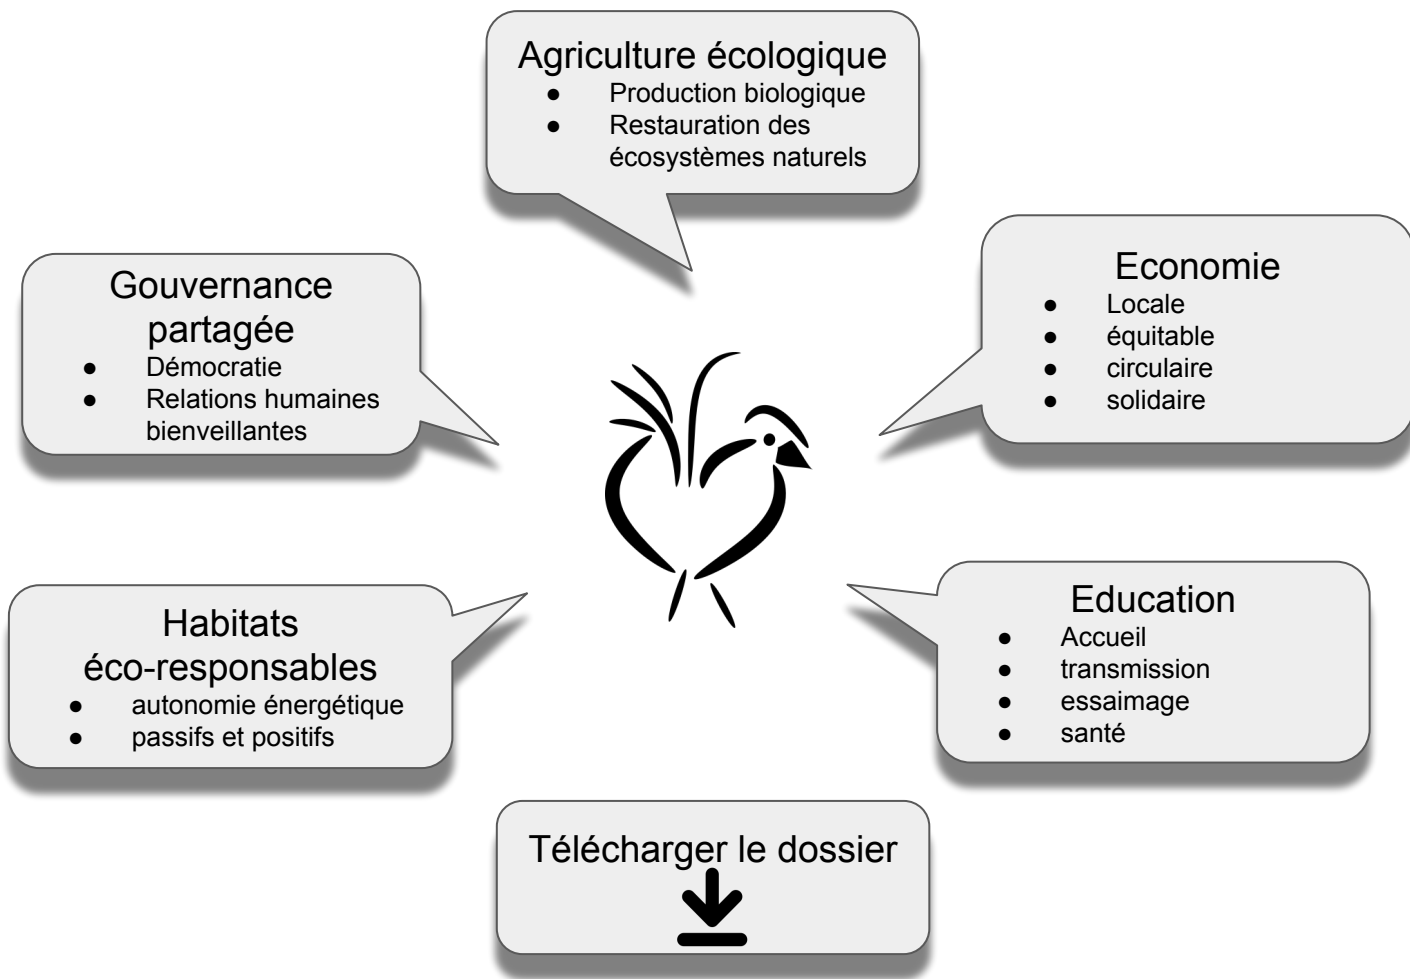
Agriculture écologique
- Production biologique
- Restauration des écosystèmes naturels

Gouvernance partagée
- Démocratie
- Relations humaines bienveillantes

Economie
- Locale
- équitable
- circulaire
- solidaire

Habitats éco-responsables
- autonomie énergétique
- passifs et positifs

Education
- Accueil
- transmission
- essaimage
- santé

Télécharger le dossier